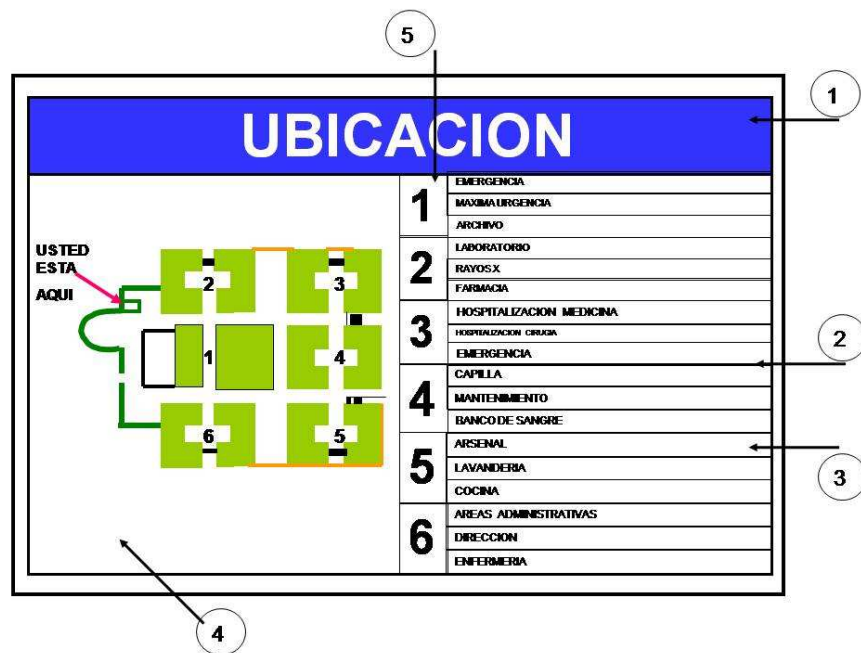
5

1

UBICACION

USTED ESTA AQUI

2

3

1

4

6

5

| | |
|---|---|
| 1 | EMERGENCIA |
| | MAXIMA URGENCIA |
| | ARCHIVO |
| 2 | LABORATORIO |
| | RAYOS X |
| | FARMACIA |
| 3 | HOSPITALIZACION MEDICINA |
| | HOSPITALIZACION CIRUGIA |
| | EMERGENCIA |
| 4 | CAPILLA |
| | MANTENIMIENTO |
| | BANCO DE SANGRE |
| 5 | ARSENAL |
| | LAVANDERIA |
| | COCINA |
| 6 | AREAS ADMINISTRATIVAS |
| | DIRECCION |
| | ENFERMERIA |

2

3

4